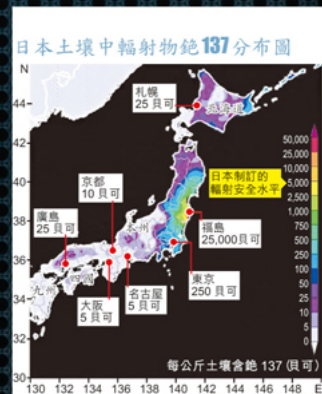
日本土壤中輻射物銫137分布圖

N
44
42
40
38
36
34
32
30
130 132 134 136 138 140 142 144 146 148 E

札幌
25 貝可

北海道

京都
10 貝可

本州

廣島
25 貝可

九州

四國

大阪
5 貝可

名古屋
5 貝可

日本制訂的
輻射安全水平

福島
25,000 貝可

東京
250 貝可

50,000
25,000
15,000
10,000
5,000
2,500
1,000
750
500
250
100
50
25
10
5
0

每公斤土壤含銫 137 (貝可)